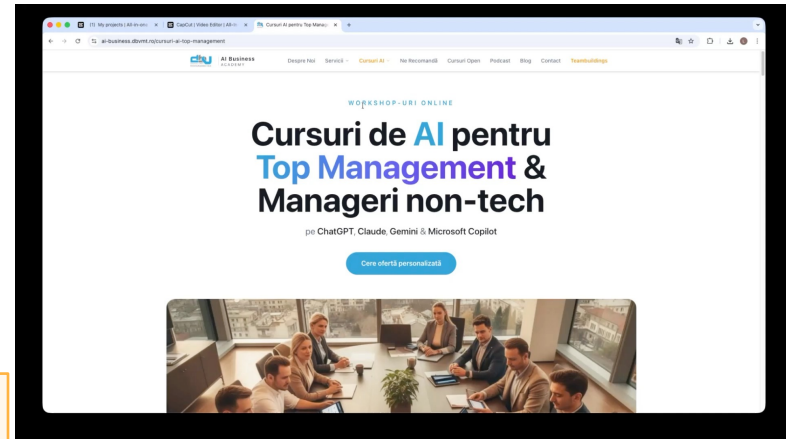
(1) My projects | All-in-one | CapCut | Video Editor | All-in | Cursuri AI pentru Top Manag

ai-business.dbvmt.ro/cursuri-ai-top-management

AI Business ACADEMY

Despre Noi Servicii Cursuri AI Ne Recomandă Cursuri Open Podcast Blog Contact Teambuildings

WORKSHOP-URI ONLINE

Cursuri de AI pentru Top Management & Manageri non-tech

pe ChatGPT, Claude, Gemini & Microsoft Copilot

Cere ofertă personalizată